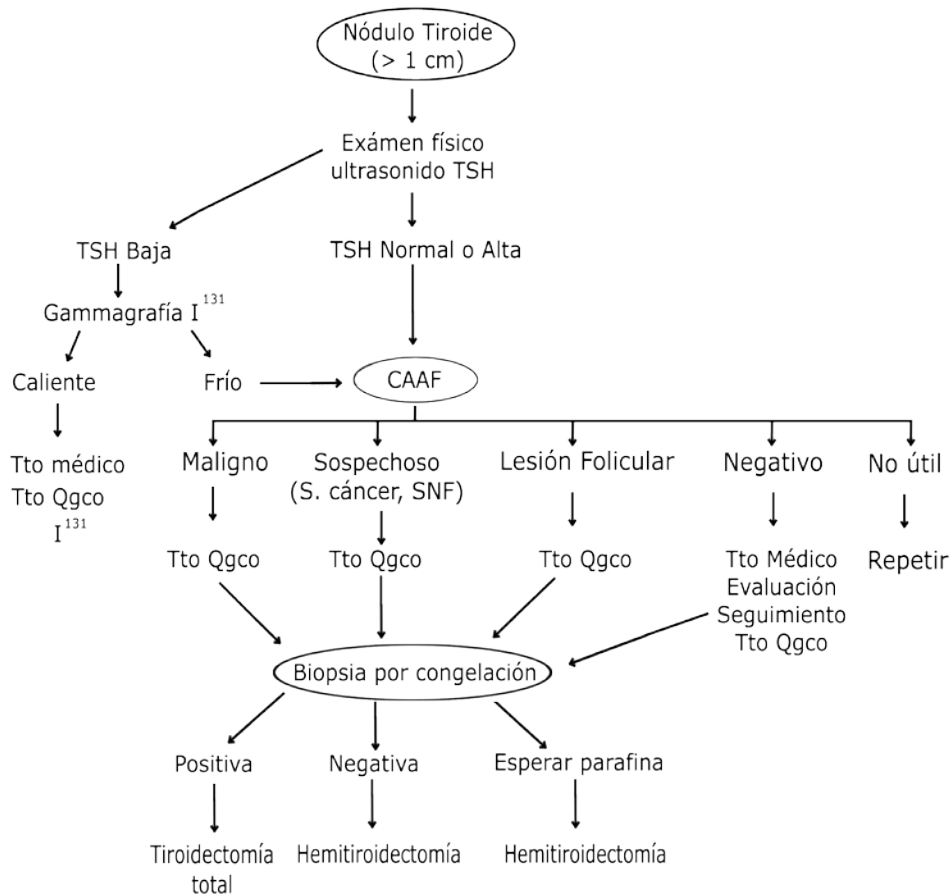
Nódulo Tiroide
(> 1 cm)

Exámen físico
ultrasonido TSH

TSH Baja

TSH Normal o Alta

Gammagrafía $I^{131}$

Caliente

Frío

CAAF

Tto médico
Tto Qgco
$I^{131}$

Maligno

Sospechoso
(S. cáncer, SNF)

Lesión Folicular

Negativo

No útil

Tto Qgco

Tto Qgco

Tto Qgco

Tto Médico
Evaluación
Seguimiento
Tto Qgco

Repetir

Biopsia por congelación

Positiva

Negativa

Esperar parafina

Tiroidectomía total

Hemitiroidectomía

Hemitiroidectomía